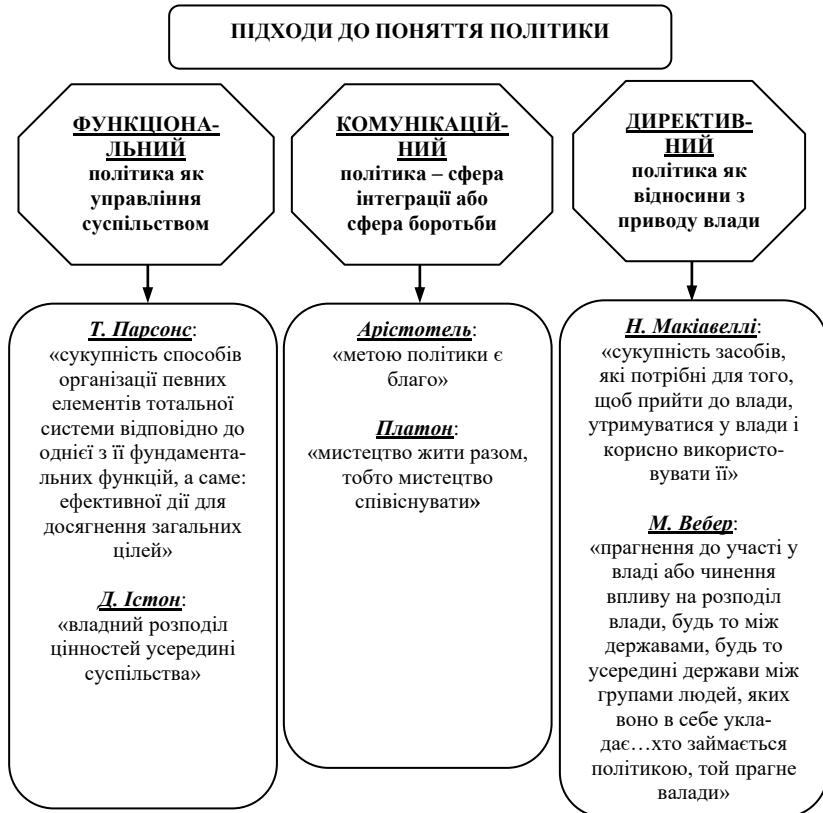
ПІДХОДИ ДО ПОНЯТТЯ ПОЛІТИКИ

ФУНКЦІОНАЛЬНИЙ
політика як управління суспільством

КОМУНІКАЦІЙНИЙ
політика – сфера інтеграції або сфера боротьби

ДИРЕКТИВНИЙ
політика як відносини з приводу влади

Т. Парсонс:
«сукупність способів організації певних елементів тотальної системи відповідно до однієї з її фундаментальних функцій, а саме: ефективної дії для досягнення загальних цілей»

Д. Істон:
«владний розподіл цінностей усередині суспільства»

Арістотель:
«метою політики є благо»

Платон:
«мистецтво жити разом, тобто мистецтво співіснувати»

Н. Макіавеллі:
«сукупність засобів, які потрібні для того, щоб прийти до влади, утримуватися у влади і корисно використовувати її»

М. Вебер:
«прагнення до участі у владі або чинення впливу на розподіл влади, будь то між державами, будь то усередині держави між групами людей, яких воно в себе укладає…хто займається політикою, той прагне валади»